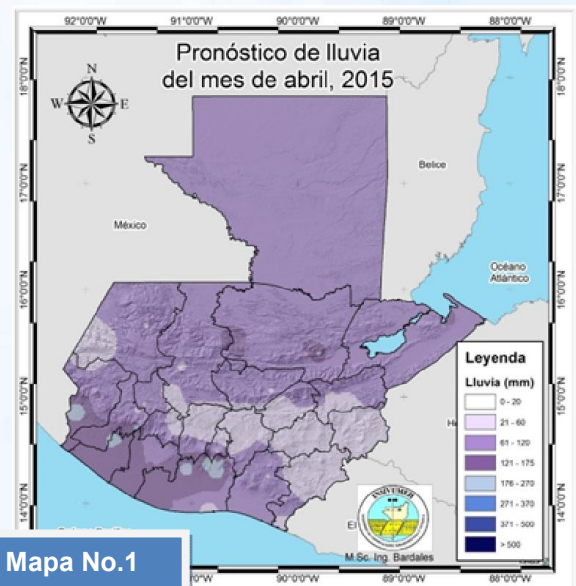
92°0'0"W 91°0'0"W 90°0'0"W 89°0'0"W 88°0'0"W

Pronóstico de lluvia
del mes de abril, 2015

N
W E
S

18°0'0"N
17°0'0"N
16°0'0"N
15°0'0"N
14°0'0"N

México

Belice

Océano
Atlántico

Leyenda
Lluvia (mm)

0 - 20
21 - 60
61 - 120
121 - 175
176 - 270
271 - 370
371 - 500
> 500

INSIVUMEH

M.Sc. Ing. Bardales

El

Mapa No.1

0'0"W 90°0'0"W 89°0'0"W 88°0'0"W